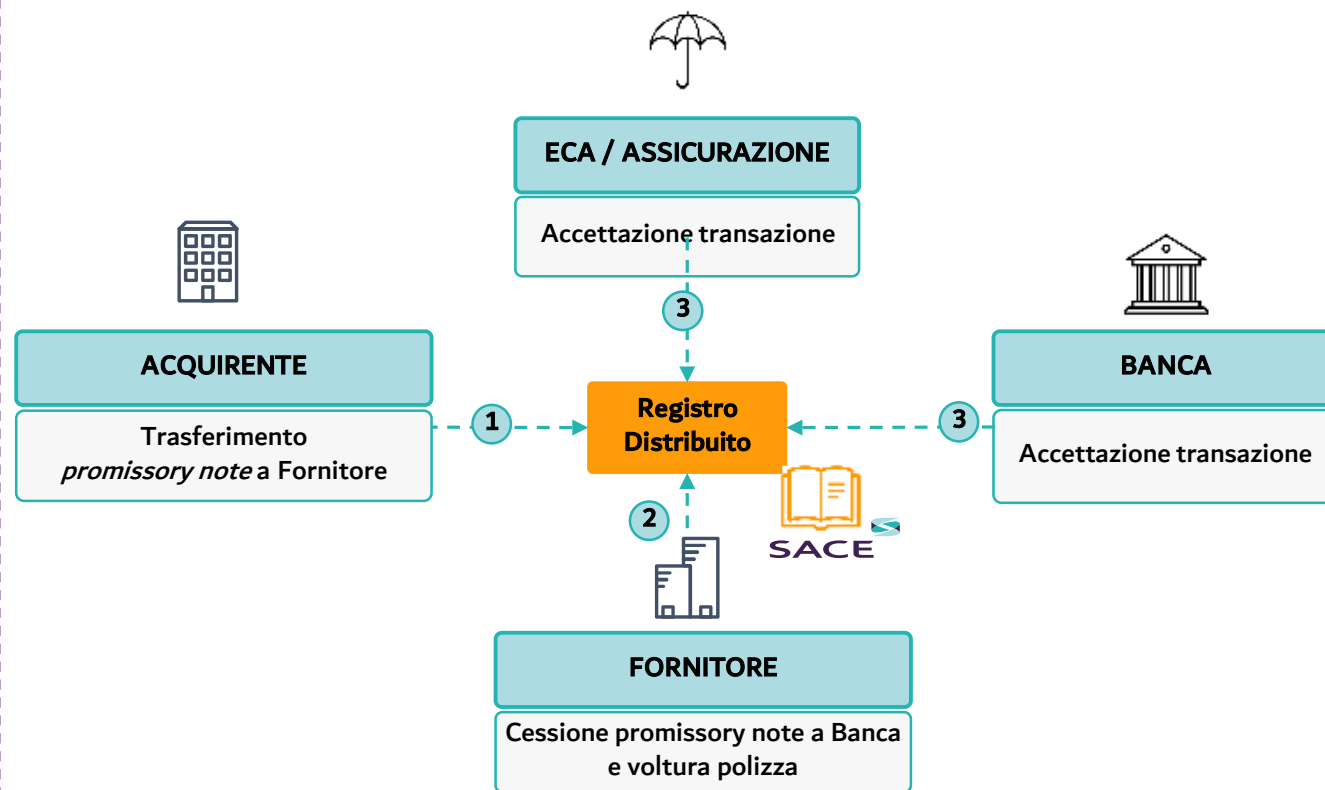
ECA / ASSICURAZIONE

Accettazione transazione

3

ACQUIRENTE

Trasferimento *promissory note* a Fornitore

1

Registro Distribuito

3

BANCA

Accettazione transazione

2

SACE

FORNITORE

Cessione promissory note a Banca e voltura polizza